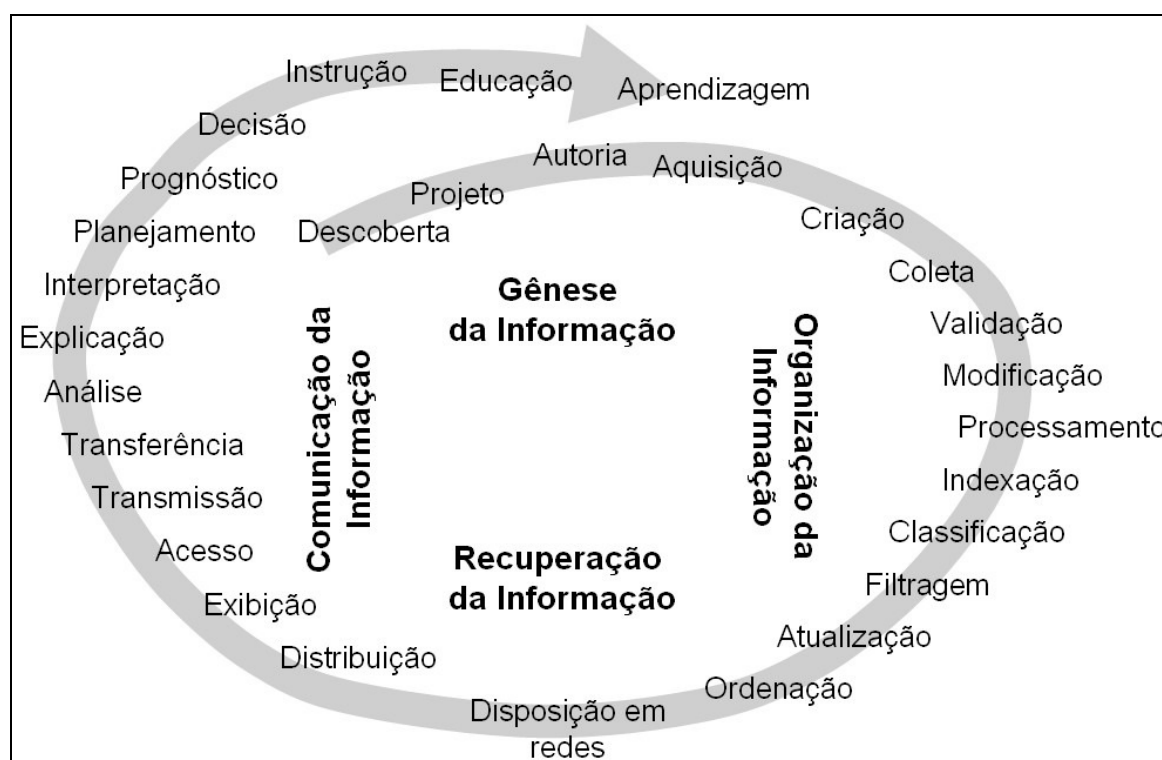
Instrução
Educação
Aprendizagem
Decisão
Autoria
Aquisição
Prognóstico
Projeto
Planejamento
Descoberta
Criação
Interpretação
Coleta

Gênese da Informação

Comunicação da Informação

Organização da Informação

Explicação
Validação
Análise
Modificação
Transferência
Processamento
Indexação
Transmissão
Classificação
Acesso

Recuperação da Informação

Filtragem
Exibição
Atualização
Distribuição
Ordenação
Disposição em redes